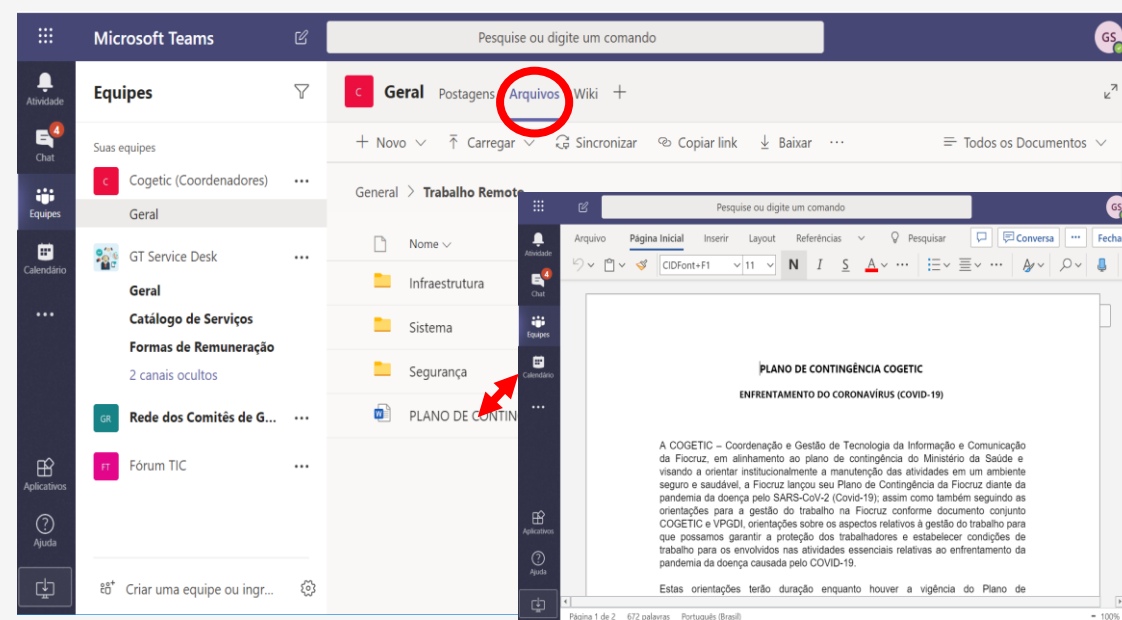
Microsoft Teams

Pesquise ou digite um comando

GS

Atividade

4
Chat

Equipes

Calendário

...

Aplicativos

Ajuda

Equipes

Suas equipes

C Cogetic (Coordenadores) ...

Geral

GT Service Desk ...

Geral

Catálogo de Serviços

Formas de Remuneração

2 canais ocultos

GR Rede dos Comitês de G... ...

FT Fórum TIC ...

Criar uma equipe ou ingr...

C Geral Postagens Arquivos Wiki +

+ Novo Carregar Sincronizar Copiar link Baixar ... Todos os Documentos

General > Trabalho Remoto

Nome

Infraestrutura

Sistema

Segurança

PLANO DE CONTIN

Pesquise ou digite um comando

GS

Atividade

4
Chat

Equipes

Calendário

...

Aplicativos

Ajuda

Arquivo Página Inicial Inserir Layout Referências Pesquisar Conversa ... Fecha

CIDFont+F1 11 N I S A ...

PLANO DE CONTINGÊNCIA COGETIC

ENFRENTAMENTO DO CORONAVÍRUS (COVID-19)

A COGETIC – Coordenação e Gestão de Tecnologia da Informação e Comunicação da Fiocruz, em alinhamento ao plano de contingência do Ministério da Saúde e visando a orientar institucionalmente a manutenção das atividades em um ambiente seguro e saudável, a Fiocruz lançou seu Plano de Contingência da Fiocruz diante da pandemia da doença pelo SARS-CoV-2 (Covid-19); assim como também seguindo as orientações para a gestão do trabalho na Fiocruz conforme documento conjunto COGETIC e VPGDI, orientações sobre os aspectos relativos à gestão do trabalho para que possamos garantir a proteção dos trabalhadores e estabelecer condições de trabalho para os envolvidos nas atividades essenciais relativas ao enfrentamento da pandemia da doença causada pelo COVID-19.

Estas orientações terão duração enquanto houver a vigência do Plano de

Página 1 de 2 672 palavras Português (Brasil) 100%